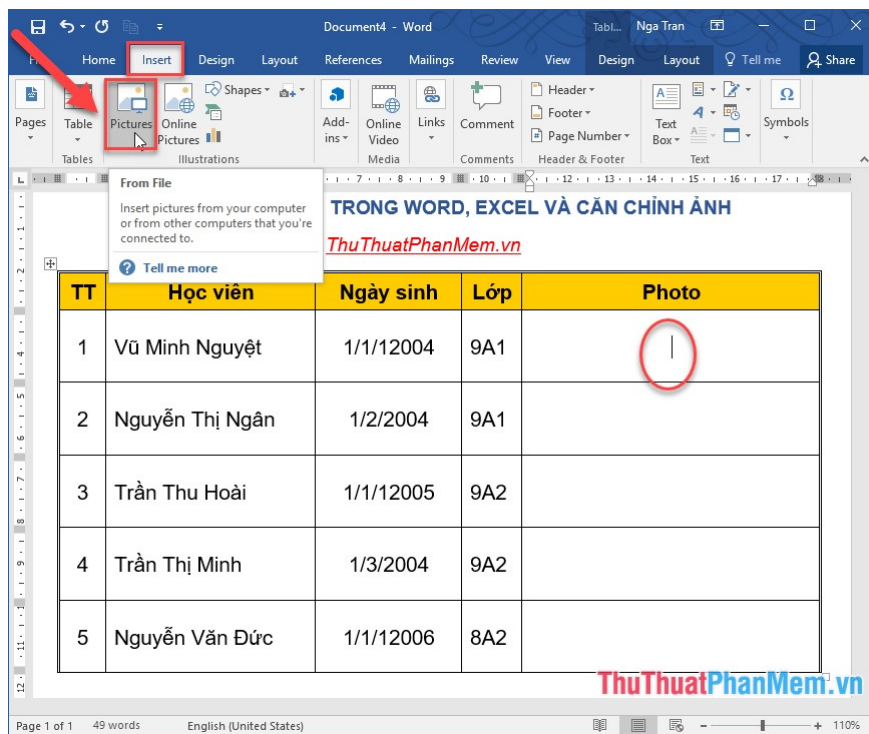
Document4 - Word

Tabl... Nga Tran

Fi Home Insert Design Layout References Mailings Review View Design Layout Tell me Share

Pages Table Pictures Online Pictures Shapes Add-ins Online Video Links Comment Header Footer Page Number Text Box Symbols

Tables Illustrations Media Comments Header & Footer Text

From File

Insert pictures from your computer or from other computers that you're connected to.

Tell me more

TRONG WORD, EXCEL VÀ CĂN CHỈNH ẢNH

ThuThuatPhanMem.vn

| TT | Học viên | Ngày sinh | Lớp | Photo |
|---|---|---|---|---|
| 1 | Vũ Minh Nguyệt | 1/1/12004 | 9A1 | |
| 2 | Nguyễn Thị Ngân | 1/2/2004 | 9A1 | |
| 3 | Trần Thu Hoài | 1/1/12005 | 9A2 | |
| 4 | Trần Thị Minh | 1/3/2004 | 9A2 | |
| 5 | Nguyễn Văn Đức | 1/1/12006 | 8A2 | |

ThuThuatPhanMem.vn

Page 1 of 1 49 words English (United States) 110%